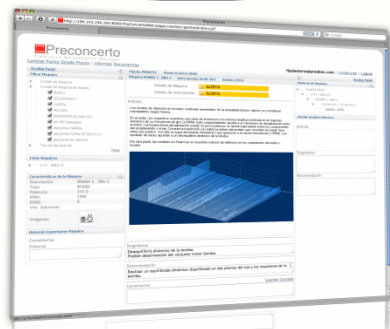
Preconcerto
http://190.243.184.30:8080/Preconcerto/index.jsp

Preconcerto
Cambiar Planta Estado Planta | Informes Documentos

Árbol de Equipos

Lista Equipos

Características de la Máquina

Historial Comentarios Máquina

Comentarios
Historial

Análisis

Diagnóstico
Desequilibrio dinámico de la bomba.

Recomendación
Realizar un equilibrado dinámico.

Análisis

Diagnóstico

Recomendación